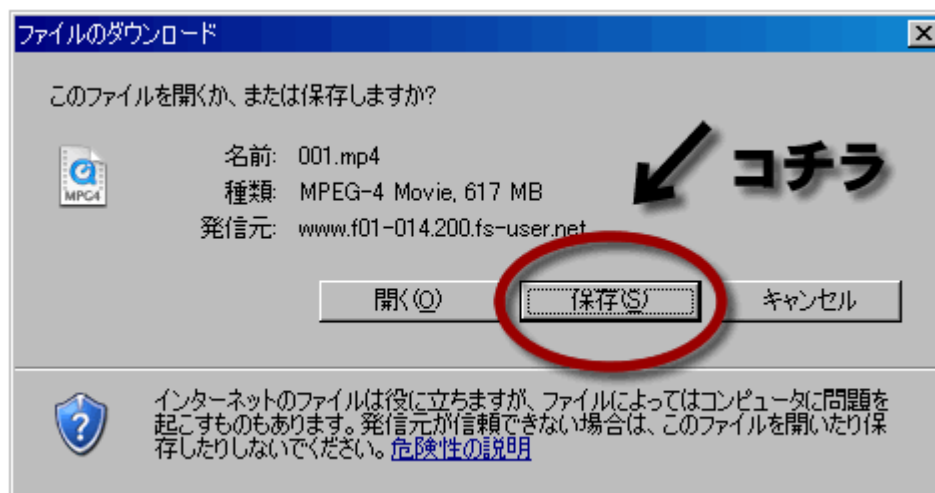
ファイルのダウンロード

このファイルを開くか、または保存しますか?

MPG4

名前: 001.mp4
種類: MPEG-4 Movie, 617 MB
発信元: www.f01-014.200.fs-user.net

コチラ

開く(O)
保存(S)
キャンセル

インターネットのファイルは役に立ちますが、ファイルによってはコンピュータに問題を起こすものもあります。発信元が信頼できない場合は、このファイルを開いたり保存したりしないでください。危険性の説明